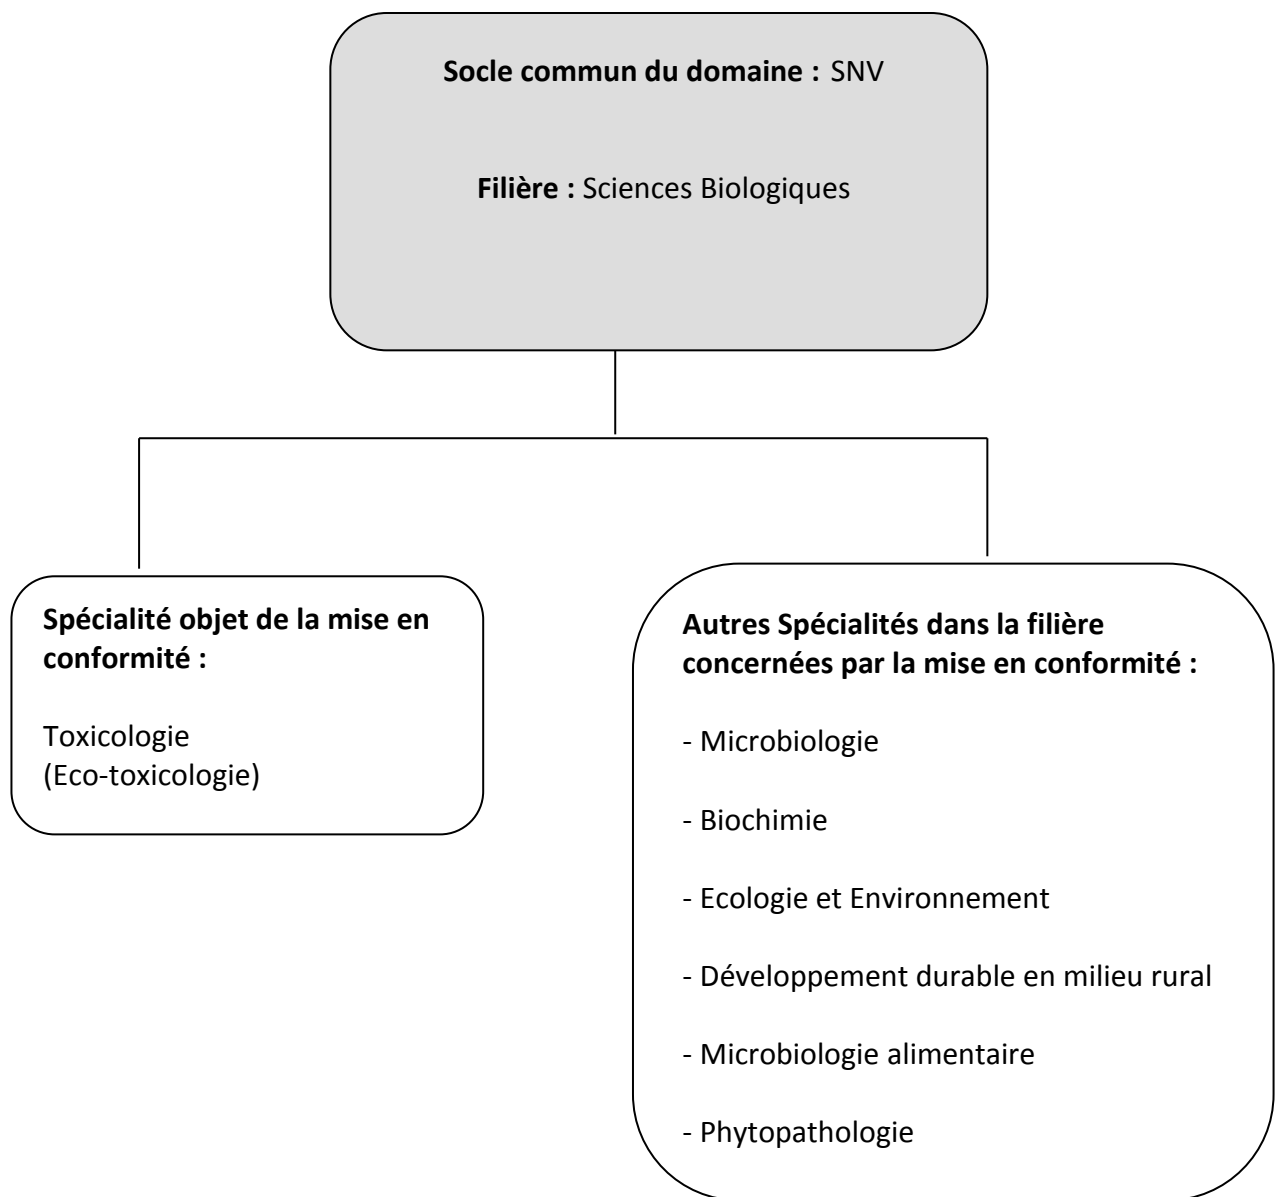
**Socle commun du domaine :** SNV

**Filière :** Sciences Biologiques

**Spécialité objet de la mise en conformité :**

Toxicologie
(Eco-toxicologie)

**Autres Spécialités dans la filière concernées par la mise en conformité :**

- Microbiologie

- Biochimie

- Ecologie et Environnement

- Développement durable en milieu rural

- Microbiologie alimentaire

- Phytopathologie